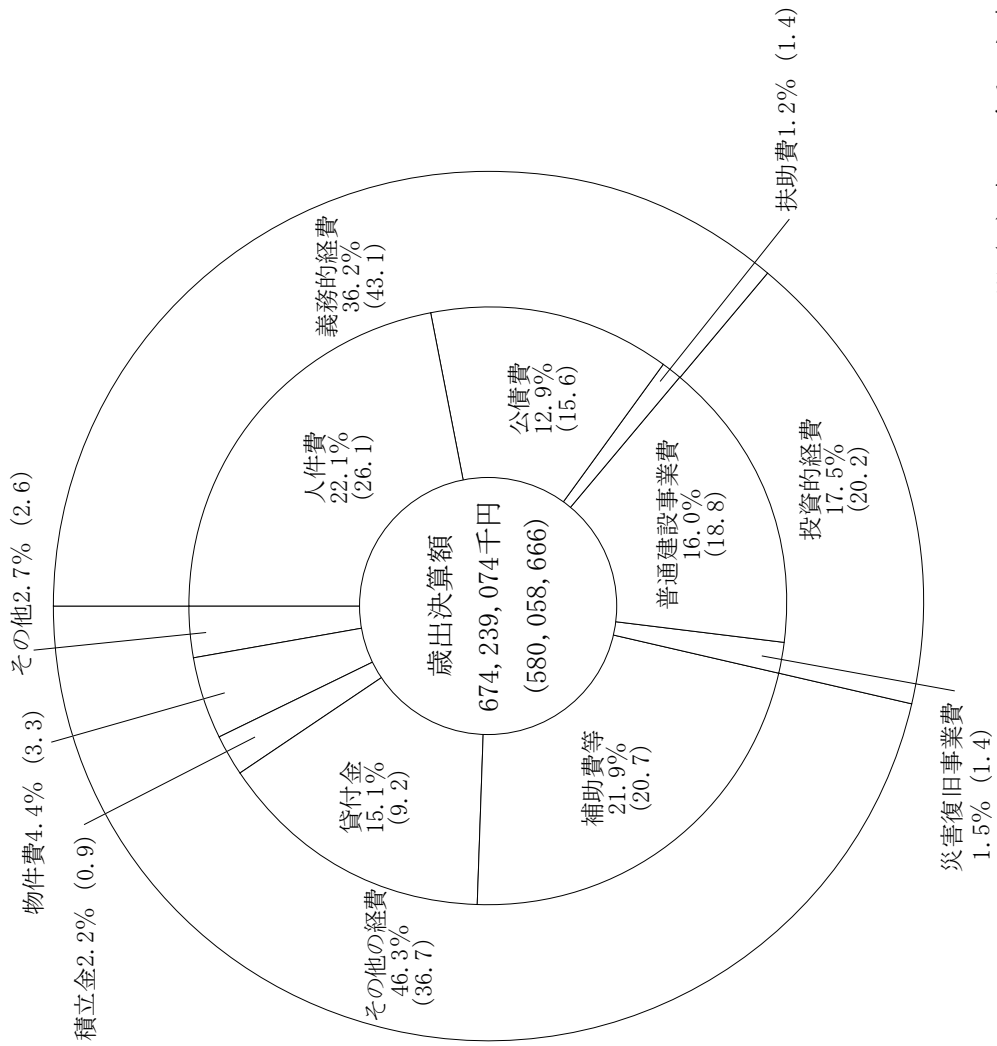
歳出決算額
674, 239, 074千円
(580, 058, 666)

人件費
22.1%
(26.1)

公債費
12.9%
(15.6)

義務的経費
36.2%
(43.1)

扶助費1.2% (1.4)

普通建設事業費
16.0%
(18.8)

投資的経費
17.5%
(20.2)

災害復旧事業費
1.5% (1.4)

補助費等
21.9%
(20.7)

貸付金
15.1%
(9.2)

その他の経費
46.3%
(36.7)

積立金2.2% (0.9)

物件費4.4% (3.3)

その他2.7% (2.6)